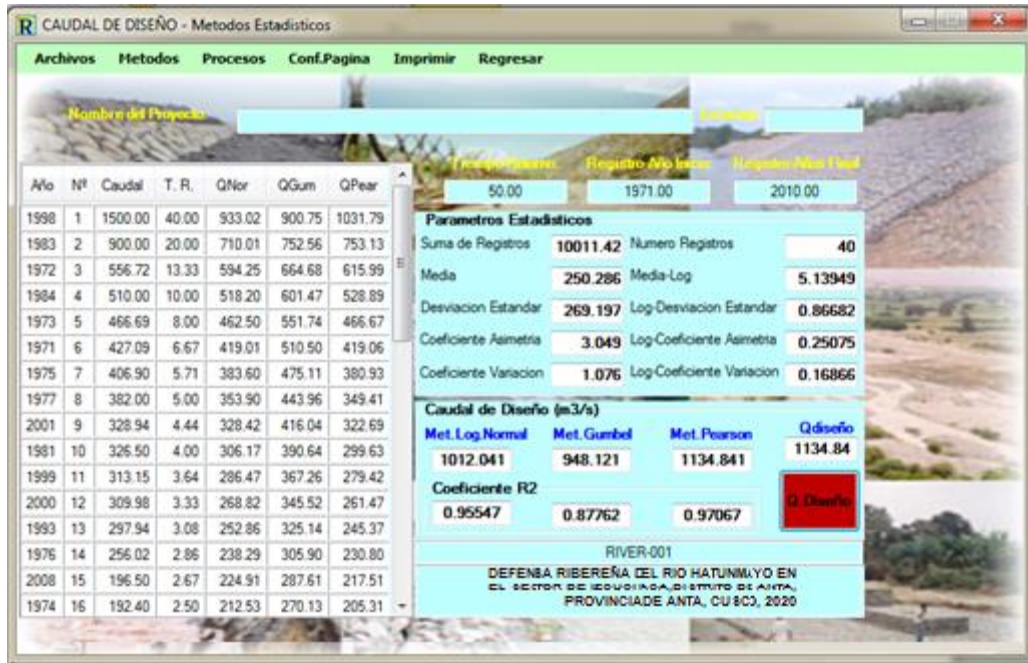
R CAUDAL DE DISEÑO - Metodos Estadisticos

Archivos Metodos Procesos Conf.Pagina Imprimir Regresar

Nombre del Proyecto

Estacion

Tiempo Retorno Registro Año Inicio Registro Año Final

50.00 1971.00 2010.00

| Año | Nº | Caudal | T. R. | QNor | QGum | QPear |
|---|---|---|---|---|---|---|
| 1998 | 1 | 1500.00 | 40.00 | 933.02 | 900.75 | 1031.79 |
| 1983 | 2 | 900.00 | 20.00 | 710.01 | 752.56 | 753.13 |
| 1972 | 3 | 556.72 | 13.33 | 594.25 | 664.68 | 615.99 |
| 1984 | 4 | 510.00 | 10.00 | 518.20 | 601.47 | 528.89 |
| 1973 | 5 | 466.69 | 8.00 | 462.50 | 551.74 | 466.67 |
| 1971 | 6 | 427.09 | 6.67 | 419.01 | 510.50 | 419.06 |
| 1975 | 7 | 406.90 | 5.71 | 383.60 | 475.11 | 380.93 |
| 1977 | 8 | 382.00 | 5.00 | 353.90 | 443.96 | 349.41 |
| 2001 | 9 | 328.94 | 4.44 | 328.42 | 416.04 | 322.69 |
| 1981 | 10 | 326.50 | 4.00 | 306.17 | 390.64 | 299.63 |
| 1999 | 11 | 313.15 | 3.64 | 286.47 | 367.26 | 279.42 |
| 2000 | 12 | 309.98 | 3.33 | 268.82 | 345.52 | 261.47 |
| 1993 | 13 | 297.94 | 3.08 | 252.86 | 325.14 | 245.37 |
| 1976 | 14 | 256.02 | 2.86 | 238.29 | 305.90 | 230.80 |
| 2008 | 15 | 196.50 | 2.67 | 224.91 | 287.61 | 217.51 |
| 1974 | 16 | 192.40 | 2.50 | 212.53 | 270.13 | 205.31 |

Parametros Estadisticos
Suma de Registros 10011.42 Numero Registros 40
Media 250.286 Media-Log 5.13949
Desviacion Estandar 269.197 Log-Desviacion Estandar 0.86682
Coeficiente Asimetria 3.049 Log-Coeficiente Asimetria 0.25075
Coeficiente Variacion 1.076 Log-Coeficiente Variacion 0.16866

Caudal de Diseño (m3/s)
Met.Log.Normal Met.Gumbel Met.Pearson Qdiseño
1012.041 948.121 1134.841 1134.84
Coeficiente R2
0.95547 0.87762 0.97067
Q Diseño

RIVER-001

DEFENSA RIBEREÑA DEL RIO HATUNMAYO EN EL SECTOR DE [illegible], DISTRITO DE ANTA, PROVINCIA DE ANTA, CUSCO, 2020